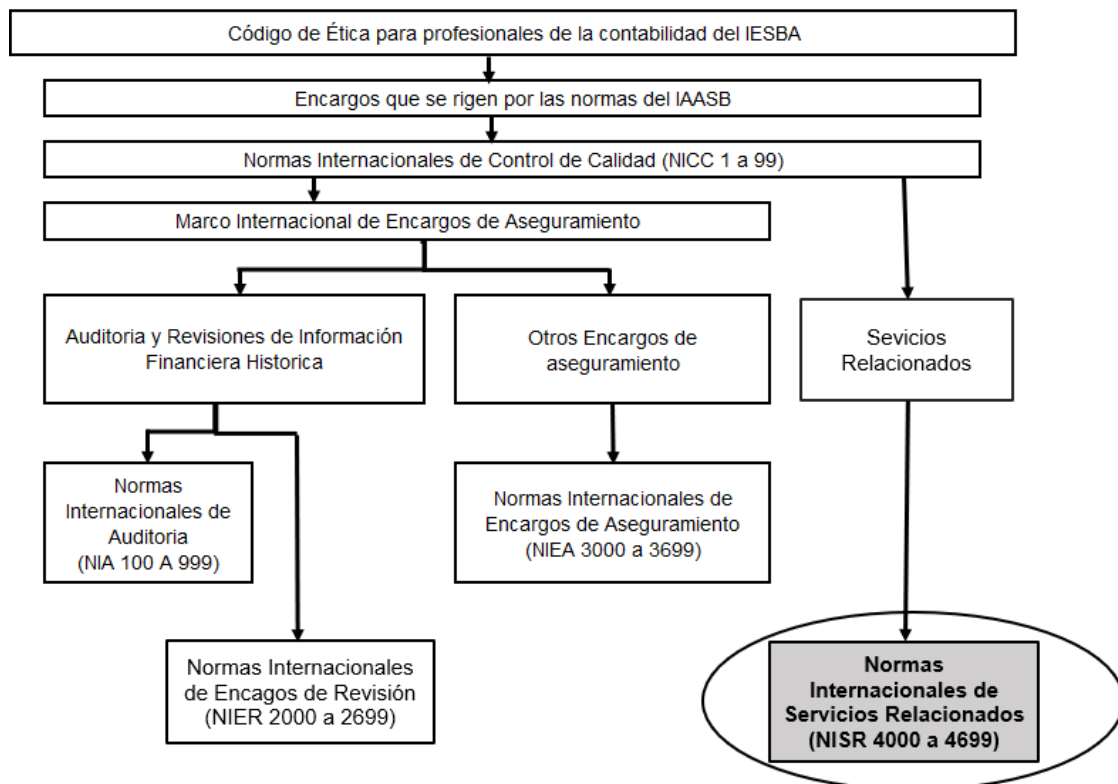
Código de Ética para profesionales de la contabilidad del IESBA

Encargos que se rigen por las normas del IAASB

Normas Internacionales de Control de Calidad (NICC 1 a 99)

Marco Internacional de Encargos de Aseguramiento

Auditoria y Revisiones de Información Financiera Historica

Otros Encargos de aseguramiento

Sevicios Relacionados

Normas Internacionales de Auditoria (NIA 100 A 999)

Normas Internacionales de Encargos de Aseguramiento (NIEA 3000 a 3699)

Normas Internacionales de Encagos de Revisión (NIER 2000 a 2699)

Normas Internacionales de Servicios Relacionados (NISR 4000 a 4699)